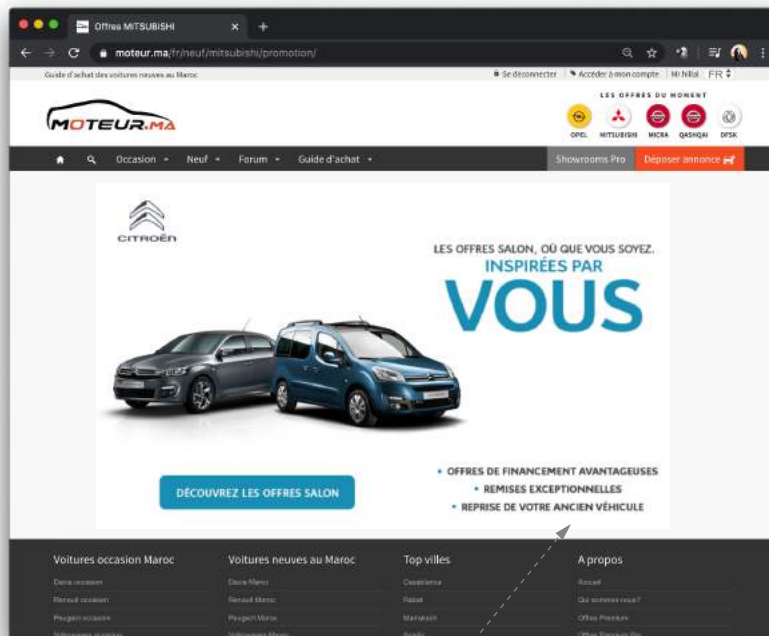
Offres MITSUBISHI

moteur.ma/fr/neuf/mitsubishi/promotion/

Guide d'achat des voitures neuves au Maroc

Se déconnecter | Accéder à mon compte | Mr hillal | FR

MOTEUR.MA

LES OFFRES DU MOMENT

OPEL MITSUBISHI MICRA QASHQAI DFSK

Occasion Neuf Forum Guide d'achat

Showrooms Pro Déposer annonce

CITROËN

LES OFFRES SALON, OÙ QUE VOUS SOYEZ.
INSPIRÉES PAR
VOUS

DÉCOUVREZ LES OFFRES SALON

• OFFRES DE FINANCEMENT AVANTAGEUSES
• REMISES EXCEPTIONNELLES
• REPRISE DE VOTRE ANCIEN VÉHICULE

Voitures occasion Maroc
Dacia occasion
Renault occasion
Peugeot occasion
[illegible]

Voitures neuves au Maroc
Dacia Maroc
Renault Maroc
Peugeot Maroc
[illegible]

Top villes
Casablanca
Rabat
Marrakech
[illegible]

A propos
Accueil
Qui sommes nous?
Offres Premium
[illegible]